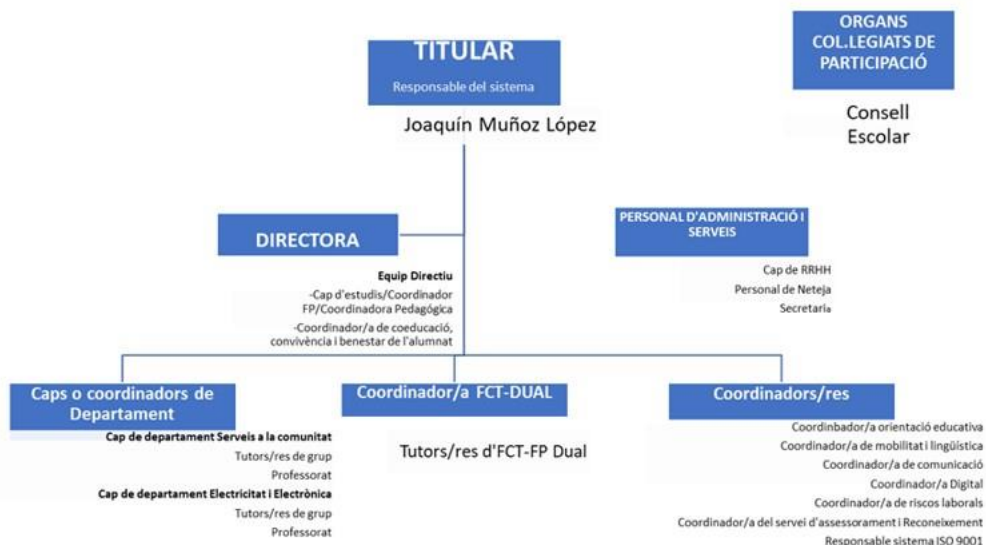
TITULAR

Responsable del sistema

Joaquín Muñoz López

ORGANS COL.LEGIATS DE PARTICIPACIÓ

Consell Escolar

DIRECTORA

Equip Directiu

-Cap d'estudis/Coordinador FP/Coordinadora Pedagógica

-Coordinador/a de coeducació, convivència i benestar de l'alumnat

PERSONAL D'ADMINISTRACIÓ I SERVEIS

Cap de RRHH

Personal de Neteja

Secretaria

Caps o coordinadors de Departament

Cap de departament Serveis a la comunitat

Tutors/res de grup

Professorat

Cap de departament Electricitat i Electrònica

Tutors/res de grup

Professorat

Coordinador/a FCT-DUAL

Tutors/res d'FCT-FP Dual

Coordinadors/res

Coordinbador/a orientació educativa

Coordinador/a de mobilitat i lingüística

Coordinador/a de comunicació

Coordinador/a Digital

Coordinador/a de riscos laborals

Coordinador/a del servei d'assessorament i Reconeixement

Responsable sistema ISO 9001